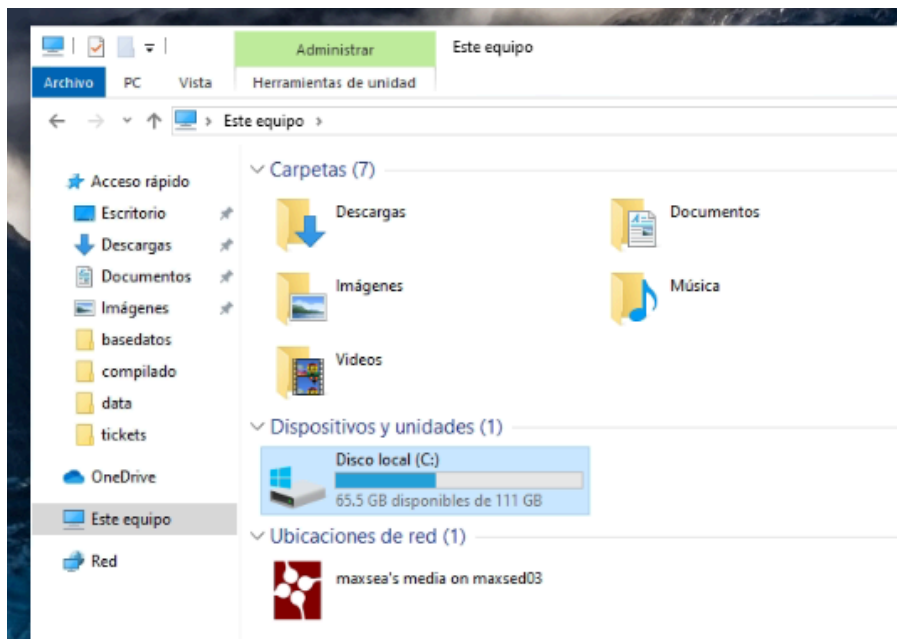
Administrar
Este equipo
Archivo
PC
Vista
Herramientas de unidad

Este equipo >

Acceso rápido
Escritorio
Descargas
Documentos
Imágenes
basedatos
compilado
data
tickets
OneDrive
Este equipo
Red

Carpetas (7)
Descargas
Documentos
Imágenes
Música
Videos

Dispositivos y unidades (1)
Disco local (C:)
65.5 GB disponibles de 111 GB

Ubicaciones de red (1)
maxsea's media on maxsed03